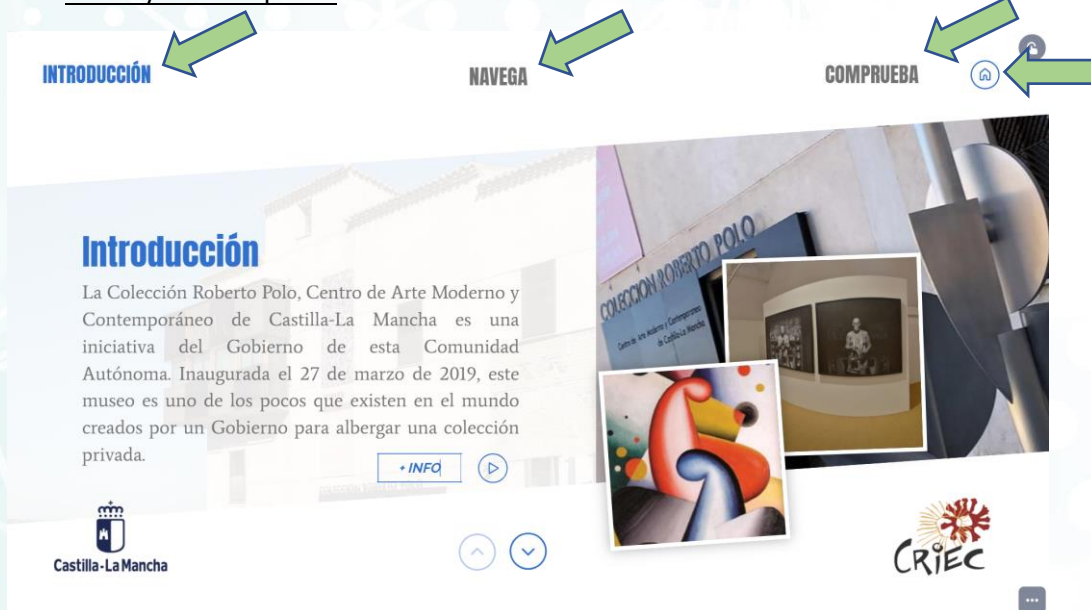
INTRODUCCIÓN

NAVEGA

COMPRUEBA

Introducción

La Colección Roberto Polo, Centro de Arte Moderno y Contemporáneo de Castilla-La Mancha es una iniciativa del Gobierno de esta Comunidad Autónoma. Inaugurada el 27 de marzo de 2019, este museo es uno de los pocos que existen en el mundo creados por un Gobierno para albergar una colección privada.

+ INFO

COLECCIÓN ROBERTO POLO
Centro de Arte Moderno y Contemporáneo de Castilla-La Mancha

Castilla-La Mancha

CRIEC